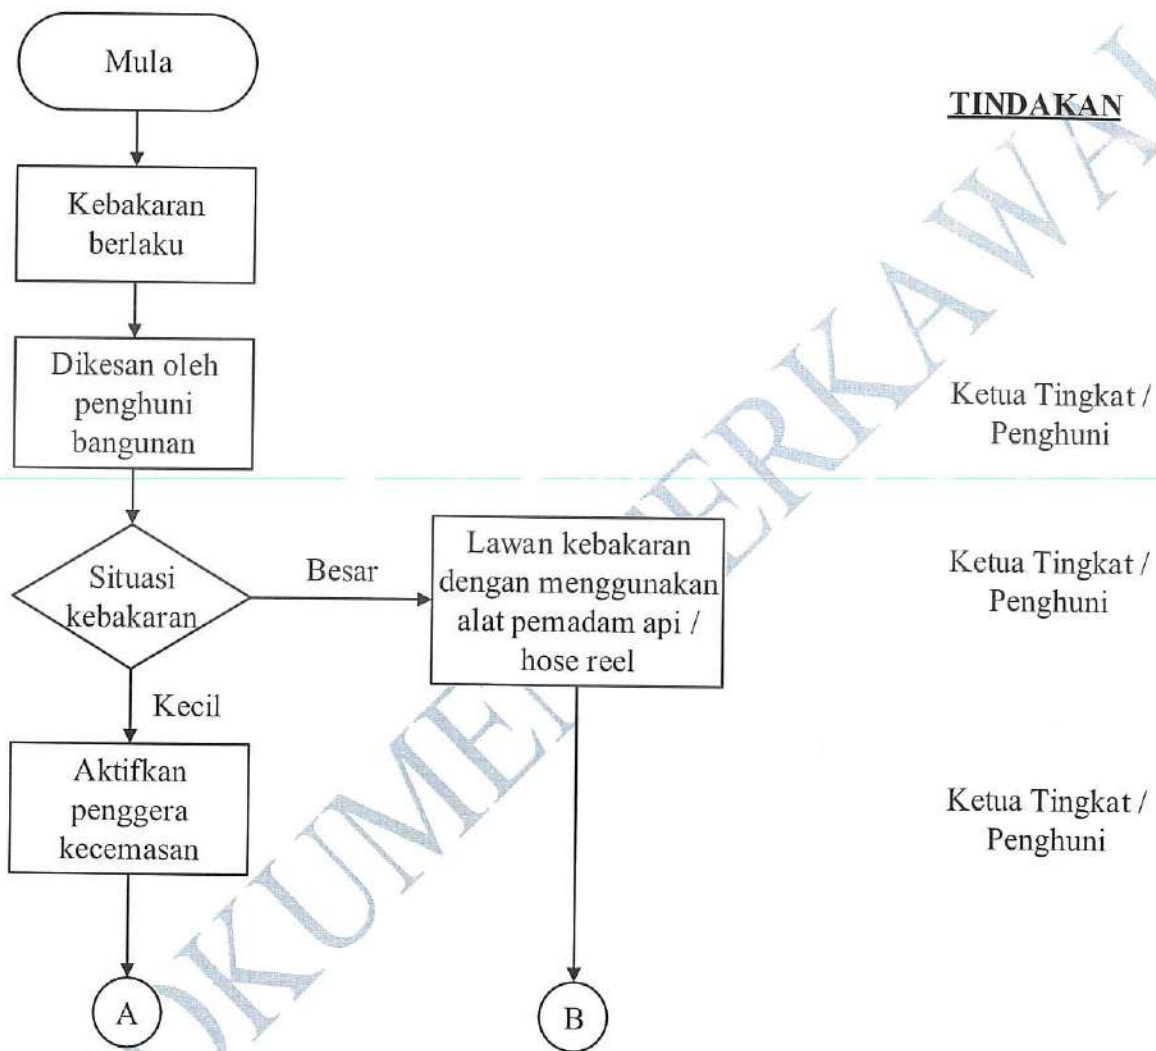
Mula

TINDAKAN

Kebakaran berlaku

Dikesan oleh penghuni bangunan

Ketua Tingkat / Penghuni

Situasi kebakaran

Besar

Lawan kebakaran dengan menggunakan alat pemadam api / hose reel

Ketua Tingkat / Penghuni

Kecil

Aktifkan penggera kecemasan

Ketua Tingkat / Penghuni

A

B

DOKUMEN TERKAWAL